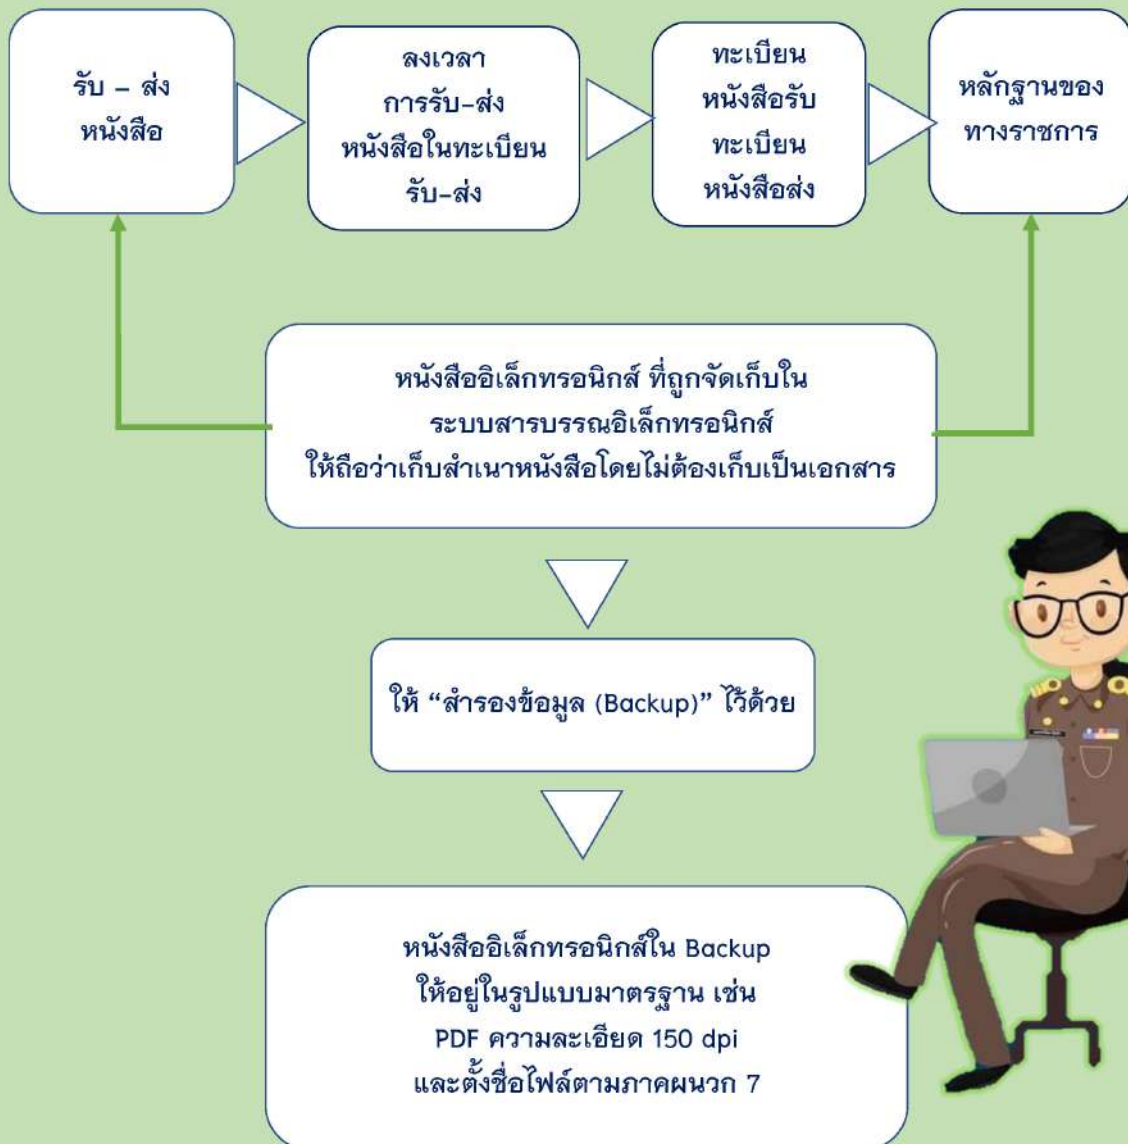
รับ – ส่ง หนังสือ

ลงเวลา การรับ–ส่ง หนังสือในทะเบียน รับ–ส่ง

ทะเบียน หนังสือรับ ทะเบียน หนังสือส่ง

หลักฐานของ ทางราชการ

หนังสืออิเล็กทรอนิกส์ ที่ถูกจัดเก็บใน ระบบสารบรรณอิเล็กทรอนิกส์ ให้ถือว่าเก็บสำเนาหนังสือโดยไม่ต้องเก็บเป็นเอกสาร

ให้ "สำรองข้อมูล (Backup)" ไว้ด้วย

หนังสืออิเล็กทรอนิกส์ใน Backup ให้อยู่ในรูปแบบมาตรฐาน เช่น PDF ความละเอียด 150 dpi และตั้งชื่อไฟล์ตามภาคผนวก 7